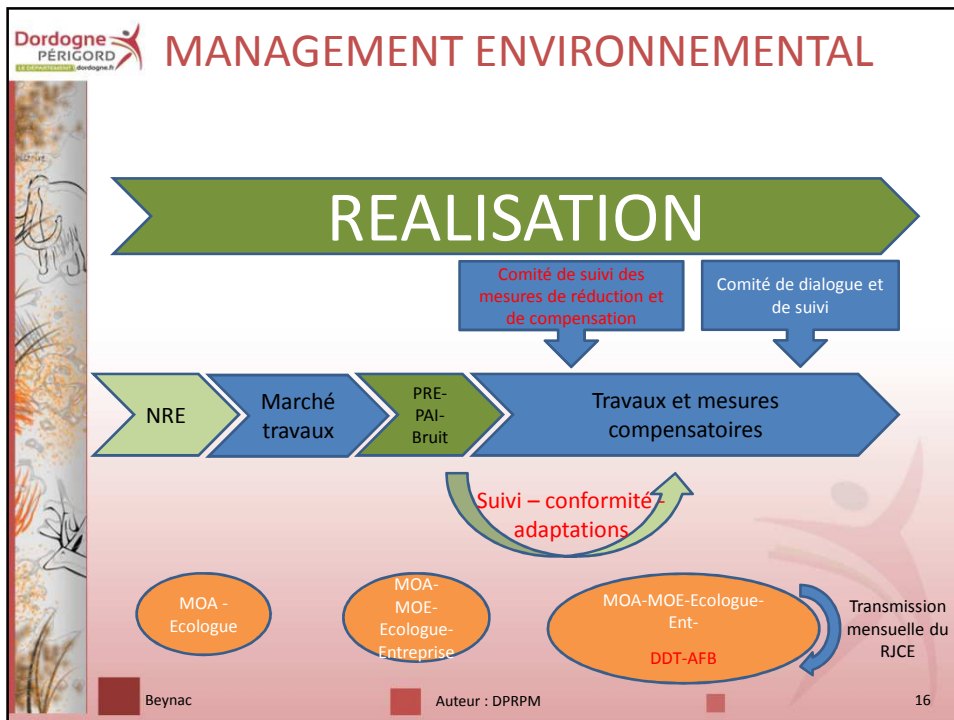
Dordogne PÉRIGORD
LE DÉPARTEMENT dordogne.fr

MANAGEMENT ENVIRONNEMENTAL

REALISATION

Comité de suivi des mesures de réduction et de compensation

Comité de dialogue et de suivi

NRE

Marché travaux

PRE-PAI-Bruit

Travaux et mesures compensatoires

Suivi – conformité adaptations

MOA - Ecologue

MOA-MOE-Ecologue-Entreprise

MOA-MOE-Ecologue-Ent-

DDT-AFB

Transmission mensuelle du RJCE

Beynac

Auteur : DPRPM

16